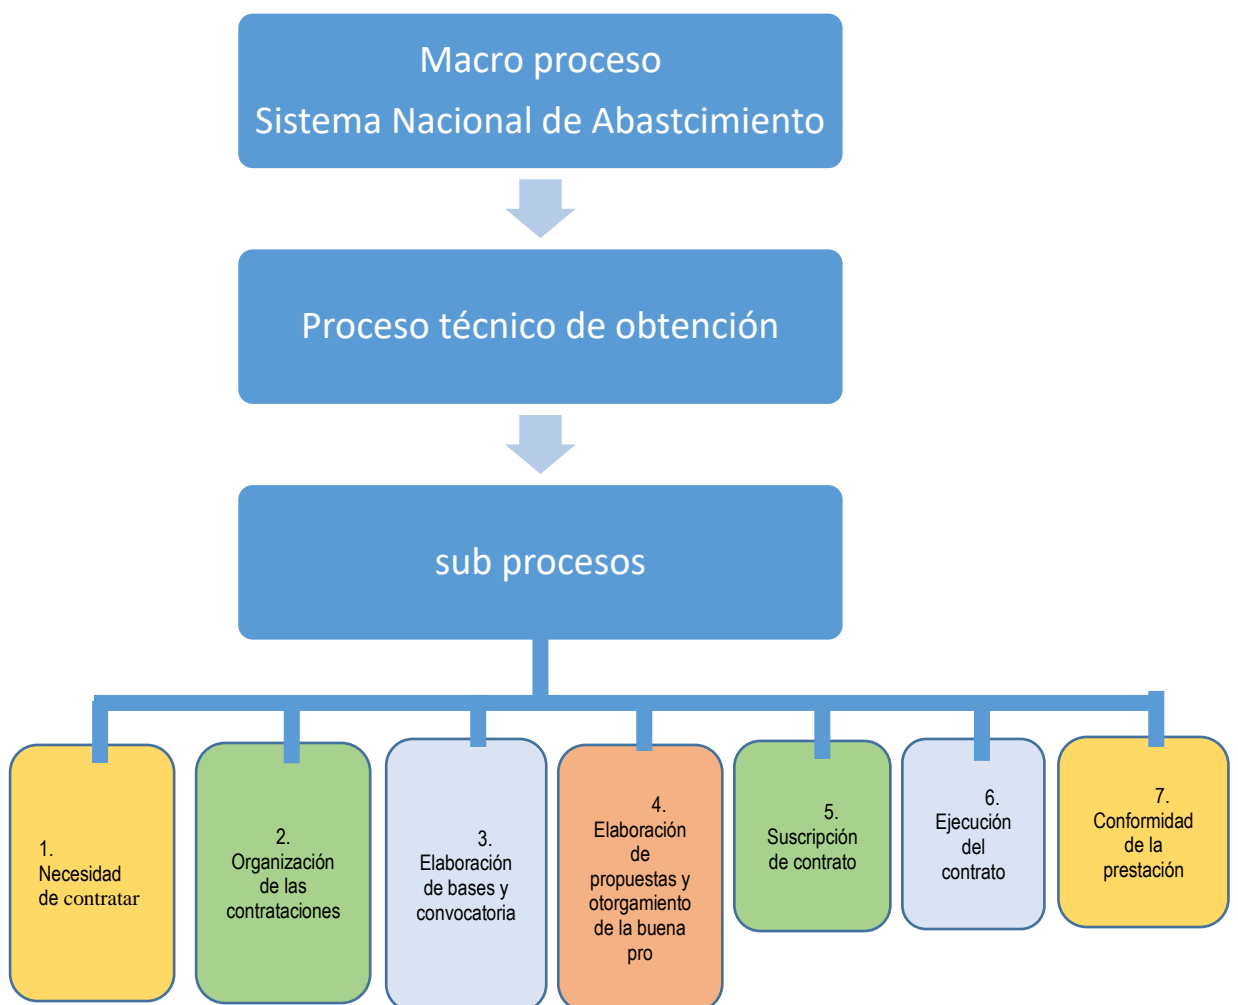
Macro proceso
Sistema Nacional de Abastcimiento

Proceso técnico de obtención

sub procesos

1.
Necesidad de contratar

2.
Organización de las contrataciones

3.
Elaboración de bases y convocatoria

4.
Elaboración de propuestas y otorgamiento de la buena pro

5.
Suscripción de contrato

6.
Ejecución del contrato

7.
Conformidad de la prestación